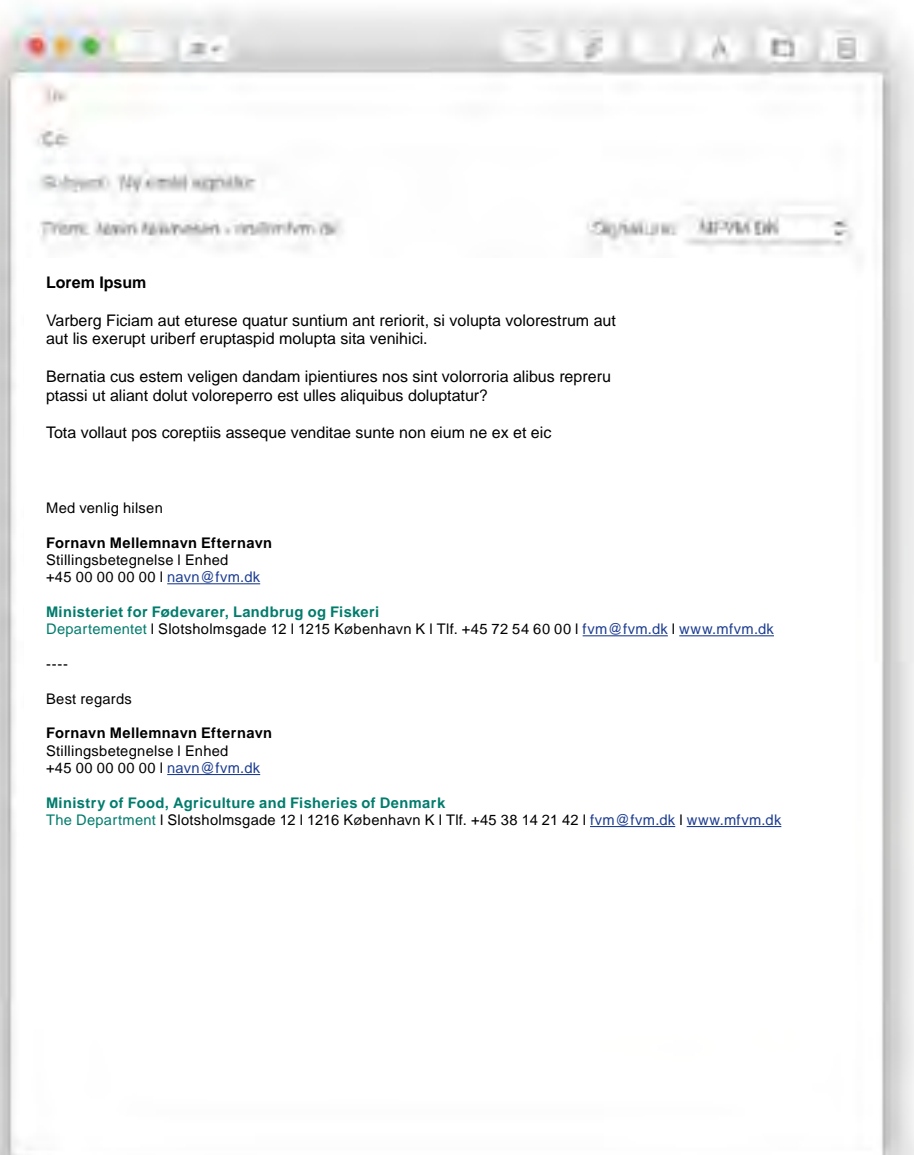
To:

Cc:

Subject: Ny email signatur

From: Navn Navnesen - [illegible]@mfvm.dk

Signature: MFVM DK

**Lorem Ipsum**

Varberg Ficiam aut eturese quatur suntium ant reriorit, si volupta volorestrum aut aut lis exerupt uriberf eruptaspid molupta sita venihici.

Bernatia cus estem veligen dandam ipientiures nos sint volorroria alibus repreru ptassi ut aliant dolut voloreperro est ulles aliquibus doluptatur?

Tota vollaut pos coreptiis asseque venditae sunte non eium ne ex et eic

Med venlig hilsen

**Fornavn Mellemnavn Efternavn**
Stillingsbetegnelse l Enhed
+45 00 00 00 00 l navn@fvm.dk

**Ministeriet for Fødevarer, Landbrug og Fiskeri**
Departementet l Slotsholmsgade 12 l 1215 København K l Tlf. +45 72 54 60 00 l fvm@fvm.dk l www.mfvm.dk

----

Best regards

**Fornavn Mellemnavn Efternavn**
Stillingsbetegnelse l Enhed
+45 00 00 00 00 l navn@fvm.dk

**Ministry of Food, Agriculture and Fisheries of Denmark**
The Department l Slotsholmsgade 12 l 1216 København K l Tlf. +45 38 14 21 42 l fvm@fvm.dk l www.mfvm.dk